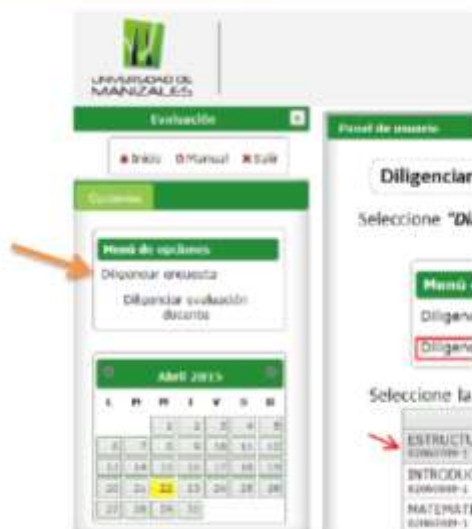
UNIVERSIDAD DE MANIZALES

Evaluación

Inicio Manual Salir

Opciones

Menú de opciones

Diligenciar encuesta

Diligenciar evaluación docente

Abril 2015

| L | M | M | J | V | S | D |
|---|---|---|---|---|---|---|
| | | 1 | 2 | 3 | 4 | 5 |
| 6 | 7 | 8 | 9 | 10 | 11 | 12 |
| 13 | 14 | 15 | 16 | 17 | 18 | 19 |
| 20 | 21 | 22 | 23 | 24 | 25 | 26 |
| 27 | 28 | 29 | 30 | | | |

Panel de usuario

Diligenciar

Seleccione "Di

Menú

Diligenc

Diligenc

Seleccione la

ESTRUCTU

INTRODUC

MATEMATI